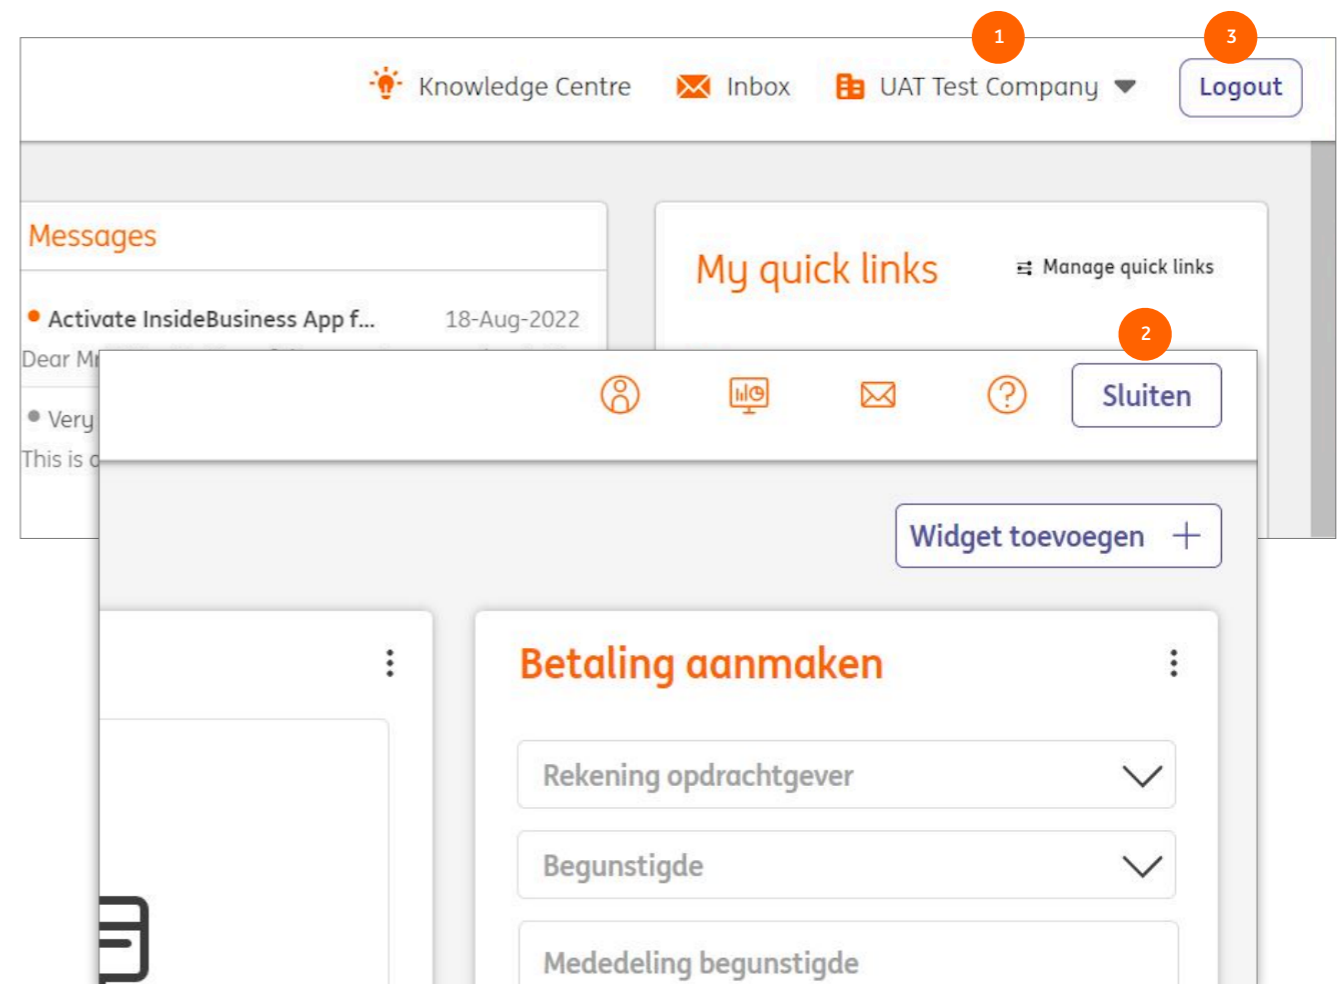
1

3

Knowledge Centre

Inbox

UAT Test Company

Logout

Messages

Activate InsideBusiness App f...

18-Aug-2022

Dear M

Very

This is

My quick links

Manage quick links

2

Sluiten

Widget toevoegen +

Betaling aanmaken

Rekening opdrachtgever

Begunstigde

Mededeling begunstigde